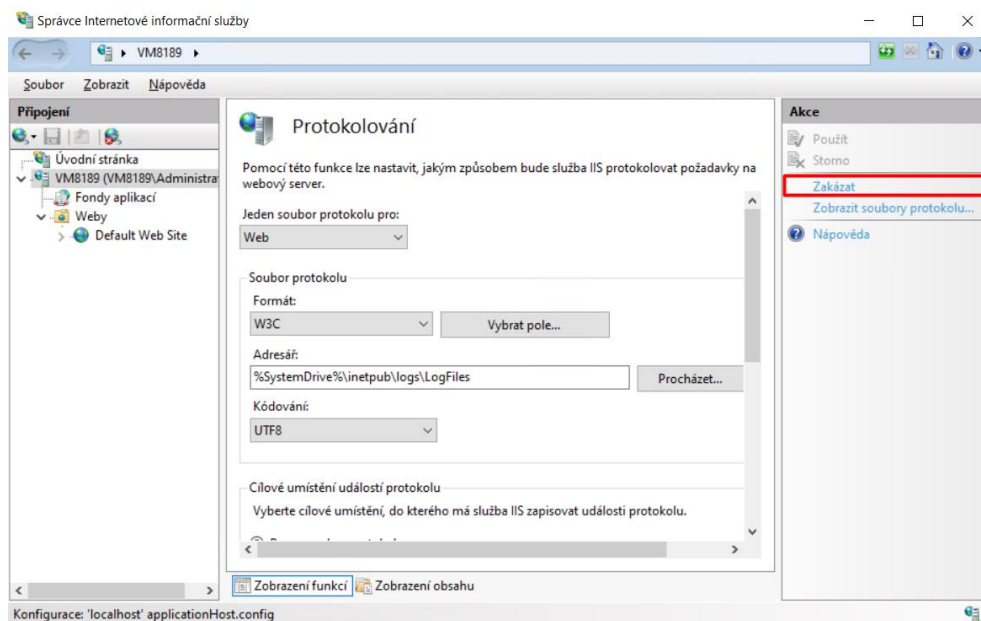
Správce Internetové informační služby

VM8189 ▸

Soubor Zobrazit Nápověda

Připojení

Úvodní stránka
VM8189 (VM8189\Administrat
Fondy aplikací
Weby
Default Web Site

Protokolování

Pomocí této funkce lze nastavit, jakým způsobem bude služba IIS protokolovat požadavky na webový server.

Jeden soubor protokolu pro:
Web

Soubor protokolu
Formát:
W3C
Vybrat pole...
Adresář:
%SystemDrive%\inetpub\logs\LogFiles
Procházet...
Kódování:
UTF8

Cílové umístění událostí protokolu
Vyberte cílové umístění, do kterého má služba IIS zapisovat události protokolu.

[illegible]

Zobrazení funkcí Zobrazení obsahu

Akce
Použít
Storno
Zakázat
Zobrazit soubory protokolu...
Nápověda

Konfigurace: 'localhost' applicationHost.config